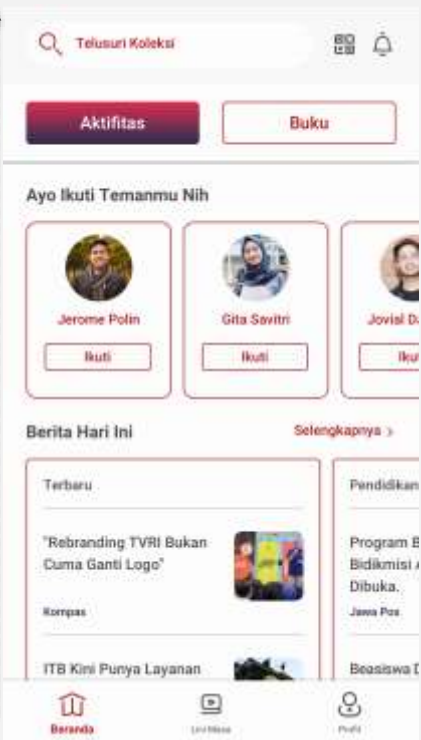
Telusuri Koleksi

Aktifitas

Buku

Ayo Ikuti Temanmu Nih

Jerome Polin
Ikuti

Gita Savitri
Ikuti

Jovial D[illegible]
Iku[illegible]

Berita Hari Ini

Selengkapnya ›

Terbaru

"Rebranding TVRI Bukan Cuma Ganti Logo"

Kompas

ITB Kini Punya Layanan

Pendidikan

Program B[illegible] Bidikmisi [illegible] Dibuka.

Jawa Pos

Beasiswa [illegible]

Beranda

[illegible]

Profil